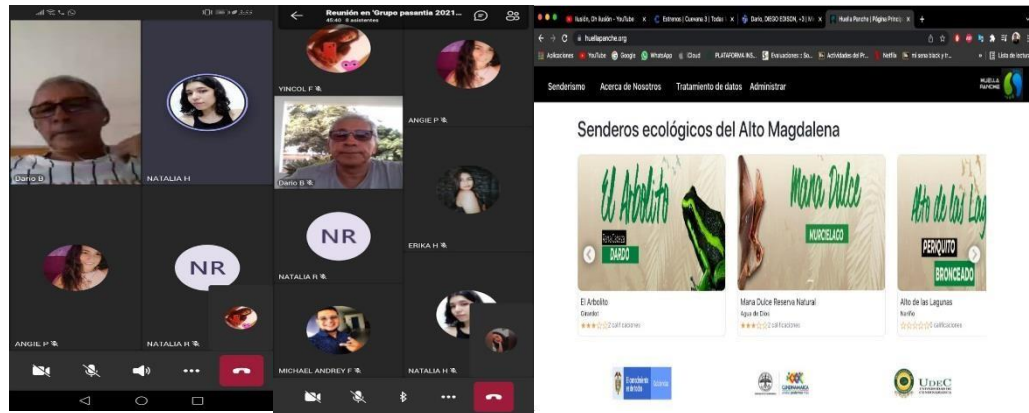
Dario B

NATALIA H

NR

ANGIE P

NATALIA R

Reunión en 'Grupo pasantia 2021...
40:40 8 asistentes

YINCOL F

ANGIE P

Dario B

NR

ERIKA H

NATALIA R

MICHAEL ANDREY F

NATALIA H

Ilusión, Oh Ilusión - YouTube
Estrenos | Cuevana 3 | Todas
Dario, DIEGO EDISON, +3 | Mi
Huella Panche | Página Principal

huellapanche.org

Aplicaciones YouTube Google WhatsApp iCloud PLATAFORMA INS... Evaluaciones : Su... Actividades del Pr... Netflix mi sena black y fr... Lista de lectura

Senderismo Acerca de Nosotros Tratamiento de datos Administrar

HUELLA PANCHE

Senderos ecológicos del Alto Magdalena

El Arbolito
DARDO

Mana Dulce
MURCIELAGO

Alto de las Lag
PERIQUITO
BRONCEADO

El Arbolito
Girardot
2 calificaciones

Mana Dulce Reserva Natural
Agua de Dios
2 calificaciones

Alto de las Lagunas
Nariño
0 calificaciones

UDEC